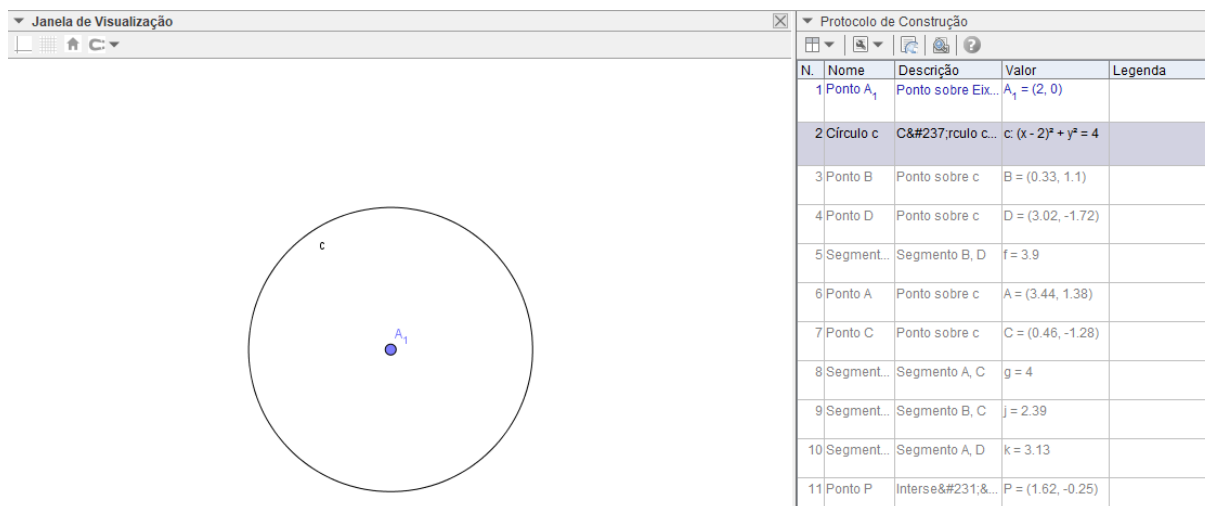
Janela de Visualização

c

$A_1$

Protocolo de Construção

| N. | Nome | Descrição | Valor | Legenda |
|---|---|---|---|---|
| 1 | Ponto $A_1$ | Ponto sobre Eix... | $A_1 = (2, 0)$ | |
| 2 | Círculo c | C&#237;rculo c... | c: $(x - 2)^2 + y^2 = 4$ | |
| 3 | Ponto B | Ponto sobre c | B = (0.33, 1.1) | |
| 4 | Ponto D | Ponto sobre c | D = (3.02, -1.72) | |
| 5 | Segment... | Segmento B, D | f = 3.9 | |
| 6 | Ponto A | Ponto sobre c | A = (3.44, 1.38) | |
| 7 | Ponto C | Ponto sobre c | C = (0.46, -1.28) | |
| 8 | Segment... | Segmento A, C | g = 4 | |
| 9 | Segment... | Segmento B, C | j = 2.39 | |
| 10 | Segment... | Segmento A, D | k = 3.13 | |
| 11 | Ponto P | Interse&#231;&... | P = (1.62, -0.25) | |